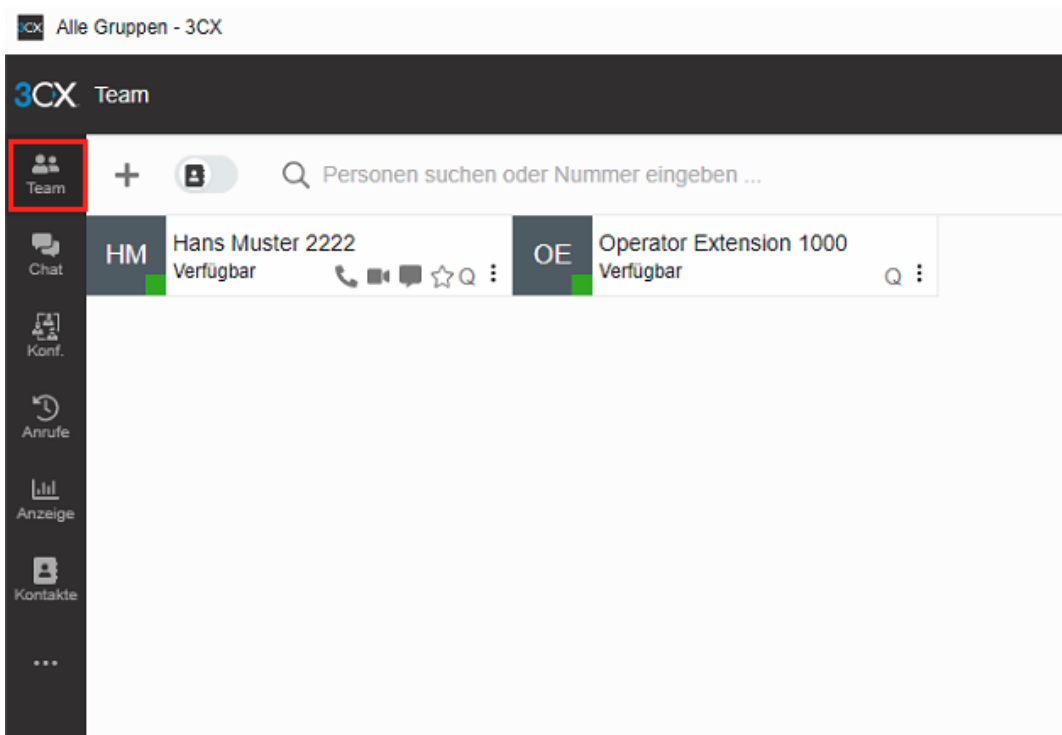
3CX Alle Gruppen - 3CX

3CX Team

Team

Chat

Konf.

Anrufe

Anzeige

Kontakte

...

+

Personen suchen oder Nummer eingeben ...

HM Hans Muster 2222
Verfügbar
Q

OE Operator Extension 1000
Verfügbar
Q